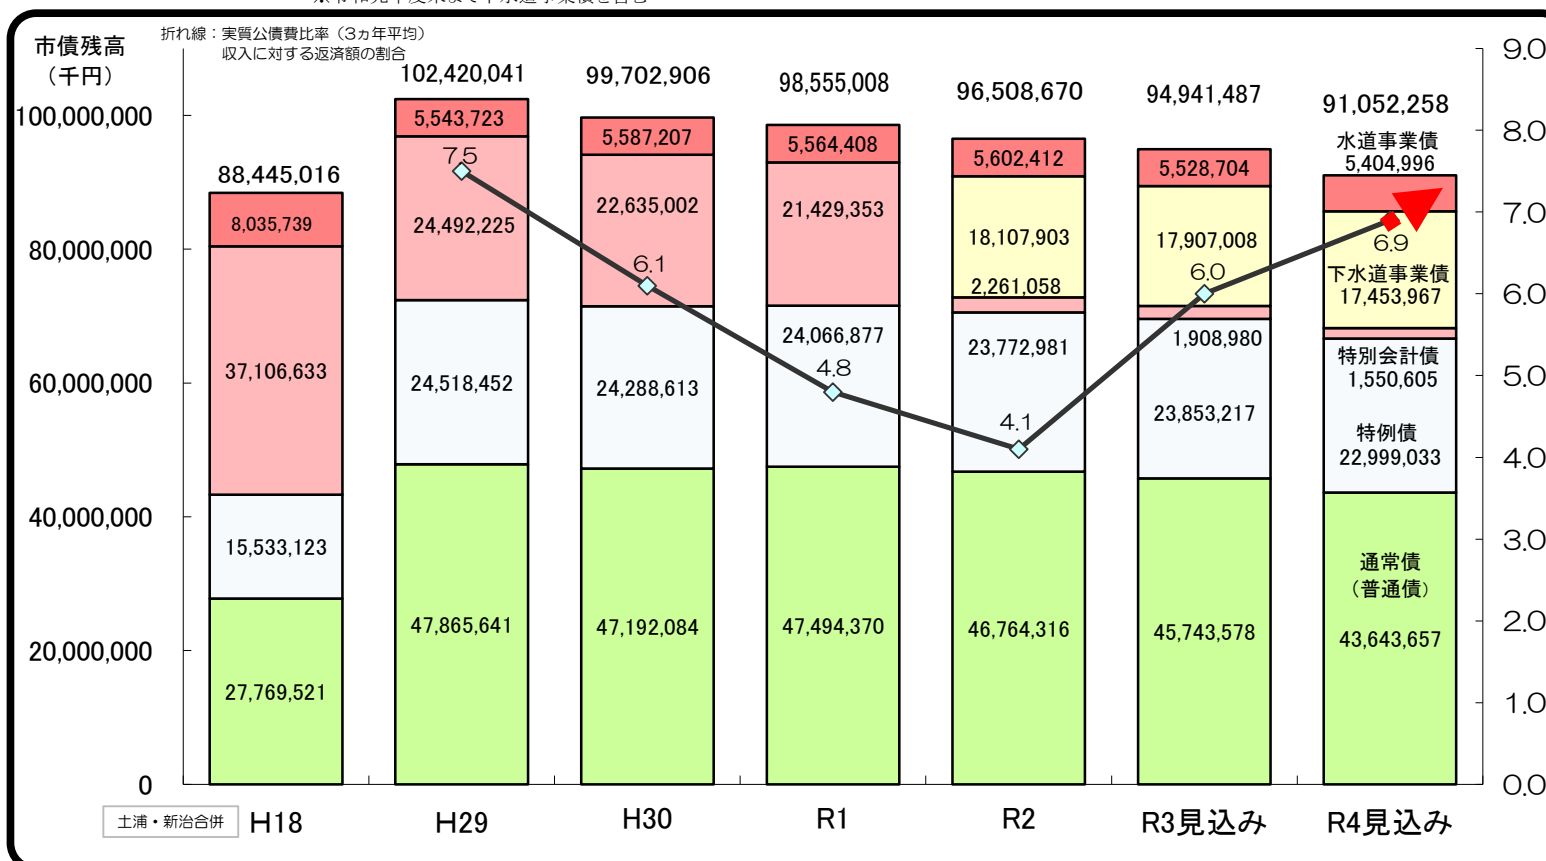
市債残高
（千円）

折れ線：実質公債費比率（3ヵ年平均）
収入に対する返済額の割合

100,000,000
80,000,000
60,000,000
40,000,000
20,000,000
0

9.0
8.0
7.0
6.0
5.0
4.0
3.0
2.0
1.0
0.0

88,445,016
8,035,739
37,106,633
15,533,123
27,769,521
土浦・新治合併 H18

102,420,041
5,543,723
7.5
24,492,225
24,518,452
47,865,641
H29

99,702,906
5,587,207
22,635,002
6.1
24,288,613
47,192,084
H30

98,555,008
5,564,408
21,429,353
24,066,877
4.8
47,494,370
R1

96,508,670
5,602,412
18,107,903
2,261,058
23,772,981
4.1
46,764,316
R2

94,941,487
5,528,704
17,907,008
6.0
1,908,980
23,853,217
45,743,578
R3見込み

91,052,258
水道事業債
5,404,996
6.9
下水道事業債
17,453,967
特別会計債
1,550,605
特例債
22,999,033
通常債
（普通債）
43,643,657
R4見込み